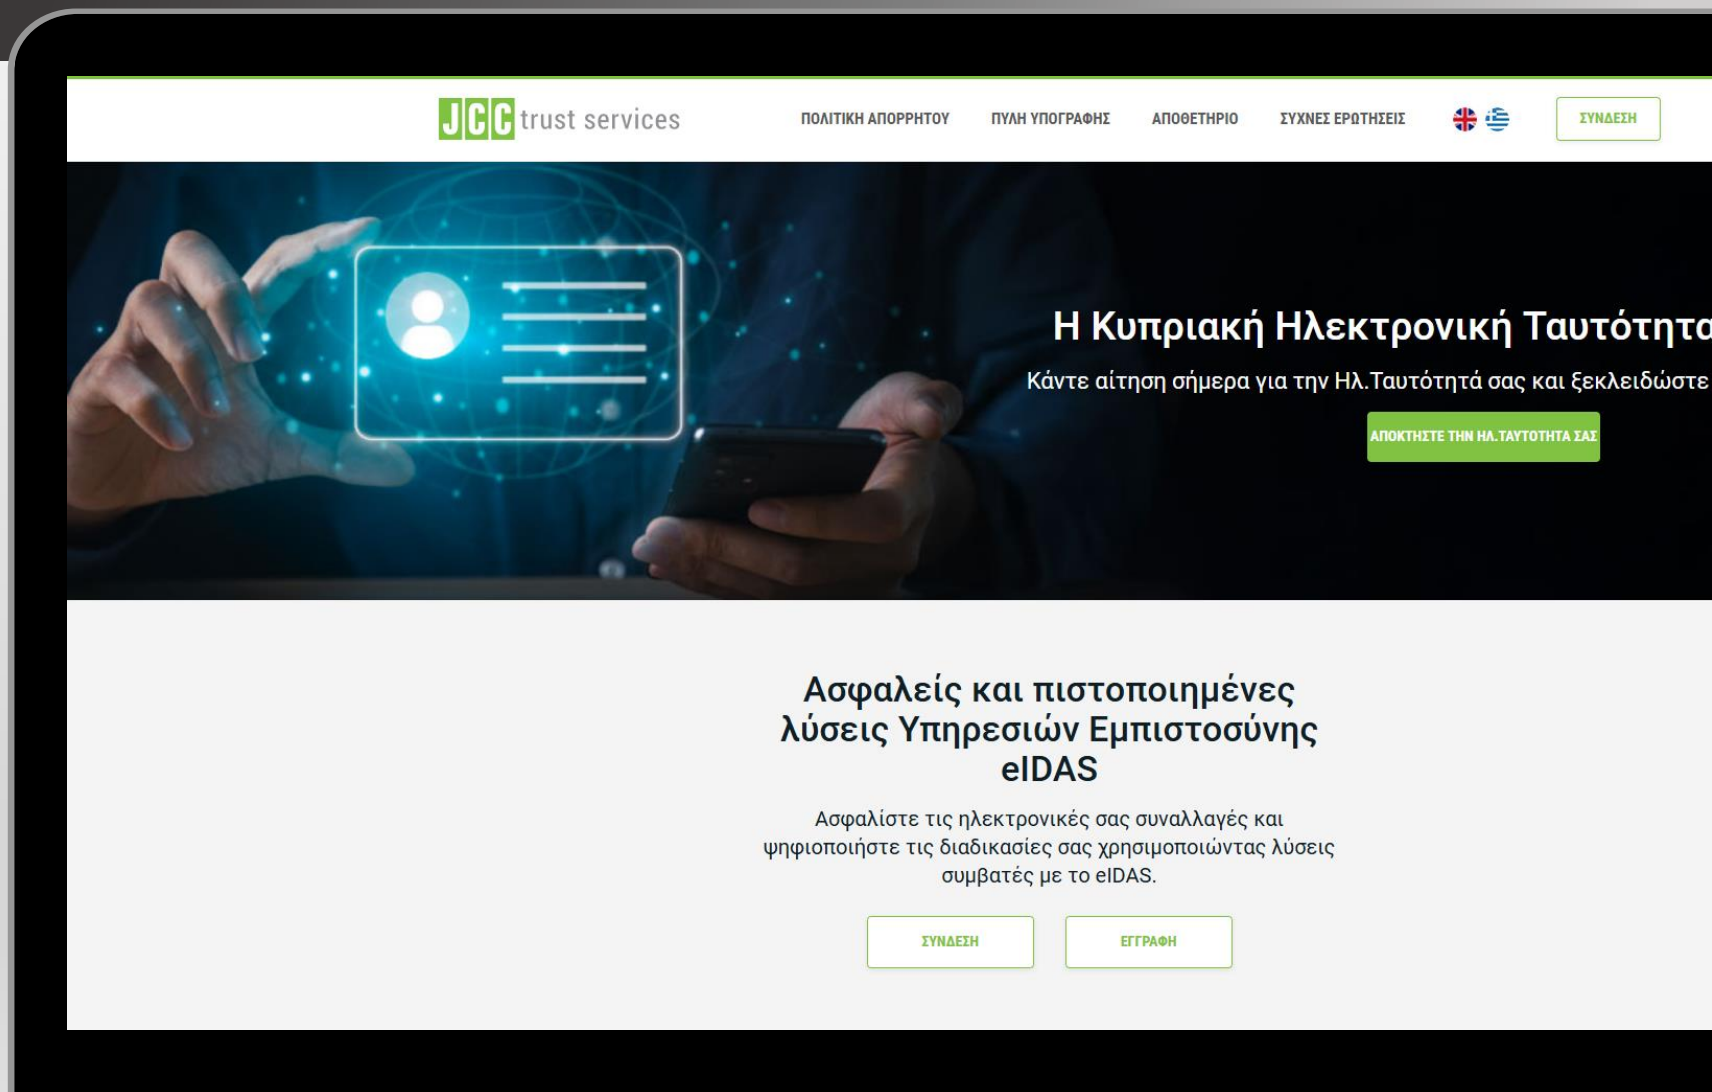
JCC trust services

ΠΟΛΙΤΙΚΗ ΑΠΟΡΡΗΤΟΥ ΠΥΛΗ ΥΠΟΓΡΑΦΗΣ ΑΠΟΘΕΤΗΡΙΟ ΣΥΧΝΕΣ ΕΡΩΤΗΣΕΙΣ ΣΥΝΔΕΣΗ

Η Κυπριακή Ηλεκτρονική Ταυτότητα

Κάντε αίτηση σήμερα για την Ηλ.Ταυτότητά σας και ξεκλειδώστε

ΑΠΟΚΤΗΣΤΕ ΤΗΝ ΗΛ.ΤΑΥΤΟΤΗΤΑ ΣΑΣ

Ασφαλείς και πιστοποιημένες λύσεις Υπηρεσιών Εμπιστοσύνης eIDAS

Ασφαλίστε τις ηλεκτρονικές σας συναλλαγές και ψηφιοποιήστε τις διαδικασίες σας χρησιμοποιώντας λύσεις συμβατές με το eIDAS.

ΣΥΝΔΕΣΗ ΕΓΓΡΑΦΗ